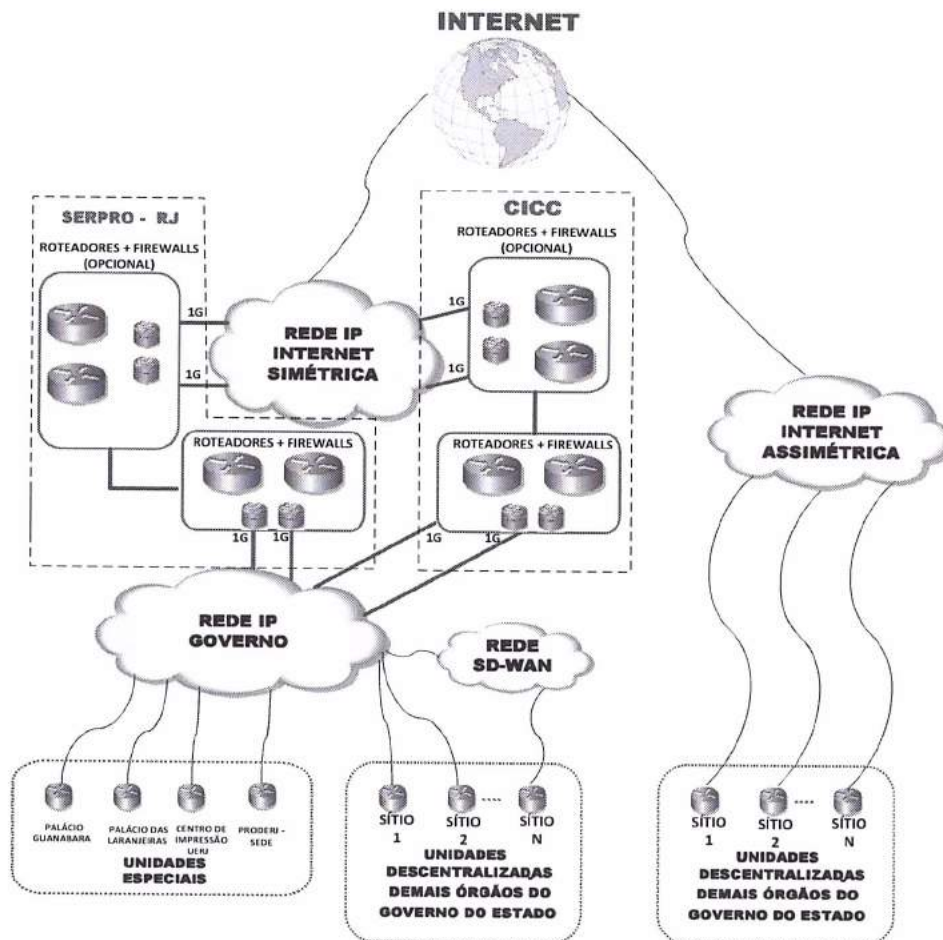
INTERNET

SERPRO - RJ

ROTEADORES + FIREWALLS (OPCIONAL)

1G

1G

REDE IP INTERNET SIMÉTRICA

CICC

ROTEADORES + FIREWALLS (OPCIONAL)

1G

1G

ROTEADORES + FIREWALLS

1G 1G

ROTEADORES + FIREWALLS

1G 1G

REDE IP INTERNET ASSIMÉTRICA

REDE IP GOVERNO

REDE SD-WAN

PALÁCIO GUANABARA

PALÁCIO DAS LARANJEIRAS

CENTRO DE IMPRESSÃO UERJ

PRODERJ - SEDE

UNIDADES ESPECIAIS

SÍTIO 1

SÍTIO 2

SÍTIO N

UNIDADES DESCENTRALIZADAS DEMAIS ÓRGÃOS DO GOVERNO DO ESTADO

SÍTIO 1

SÍTIO 2

SÍTIO N

UNIDADES DESCENTRALIZADAS DEMAIS ÓRGÃOS DO GOVERNO DO ESTADO